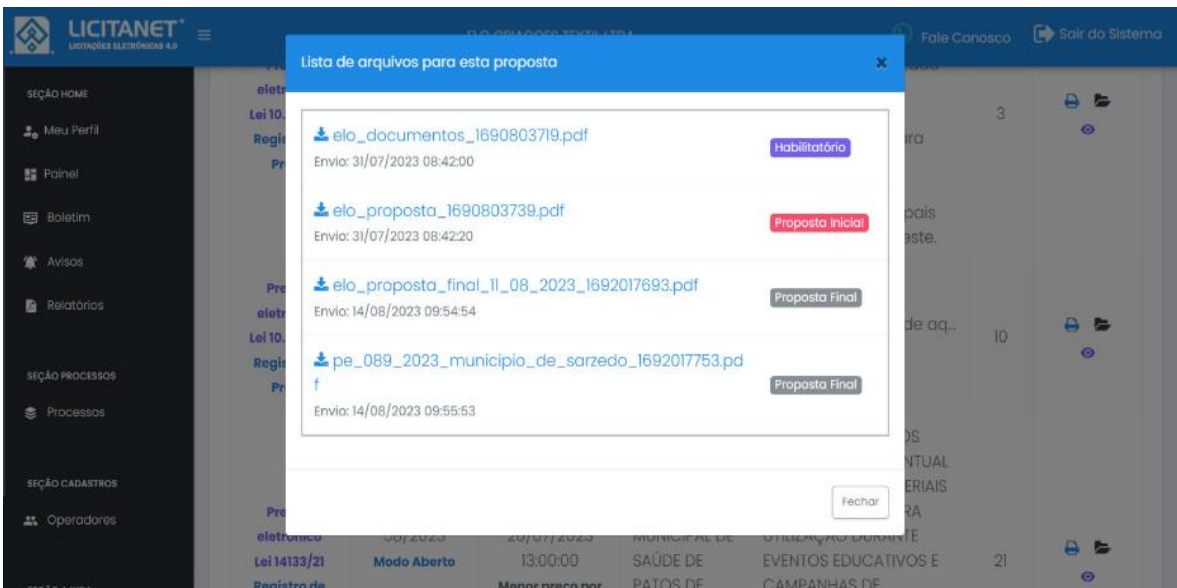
LICITANET®
LICITAÇÕES ELETRÔNICAS 4.0

Fale Conosco
Sair do Sistema

SEÇÃO HOME
Meu Perfil
Painel
Boletim
Avisos
Relatórios

SEÇÃO PROCESSOS
Processos

SEÇÃO CADASTROS
Operadores

Lista de arquivos para esta proposta
×

elo_documentos_1690803719.pdf
Envio: 31/07/2023 08:42:00
Habilitatório

elo_proposta_1690803739.pdf
Envio: 31/07/2023 08:42:20
Proposta Inicial

elo_proposta_final_11_08_2023_1692017693.pdf
Envio: 14/08/2023 09:54:54
Proposta Final

pe_089_2023_municipio_de_sarzedo_1692017753.pdf
Envio: 14/08/2023 09:55:53
Proposta Final

Fechar

3
10
21

eletrônico
Lei 14133/21
Registro de
Modo Aberto
13:00:00
Menor preço por
SAÚDE DE
PATOS DE
EVENTOS EDUCATIVOS E
CAMPANHAS DE